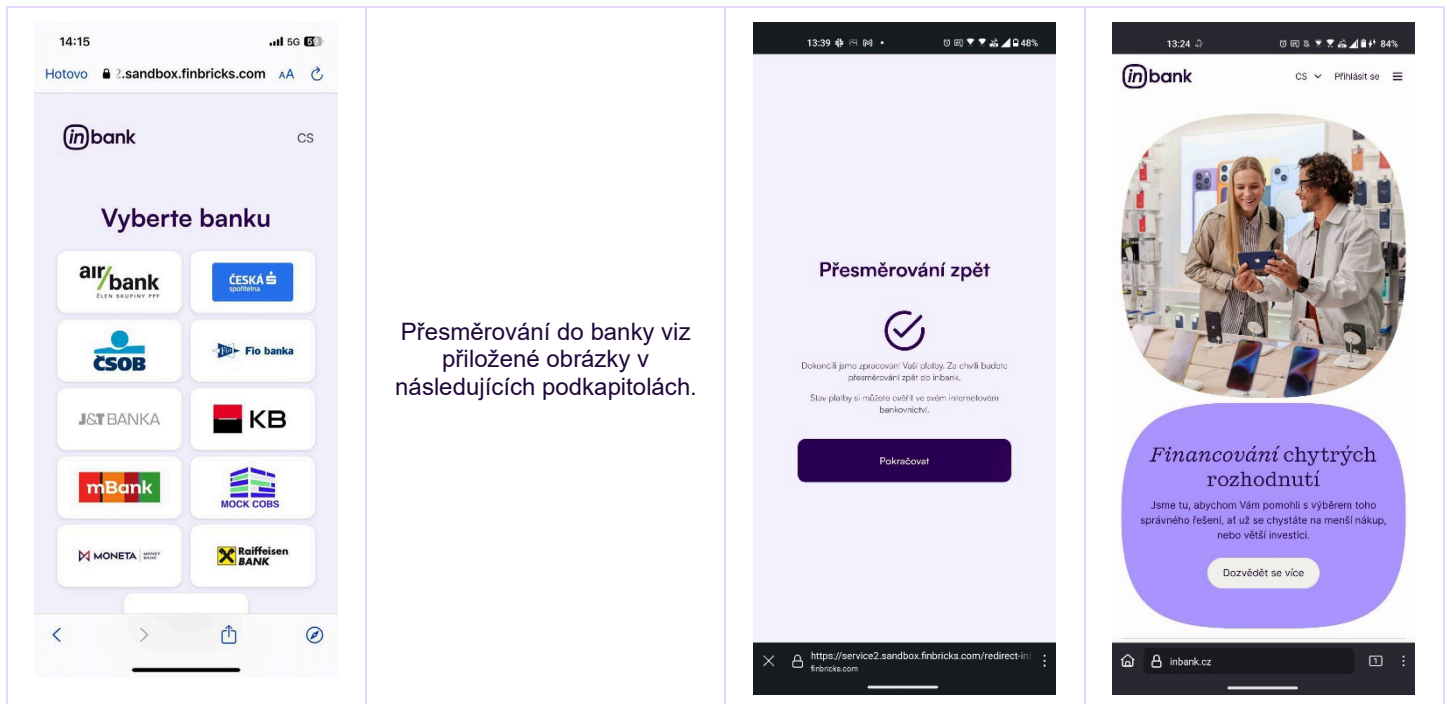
14:15 5G 85

Hotovo 2.sandbox.finbricks.com AA

inbank CS

Vyberte banku

air/bank ČLEN SKUPINY PPF

ČESKÁ spořitelna

ČSOB

Fio banka

J&T BANKA

KB

mBank

MOCK COBS

MONETA MONEY BANK

Raiffeisen BANK

Přesměrování do banky viz přiložené obrázky v následujících podkapitolách.

13:39 48%

Přesměrování zpět

Dokončili jsme zpracování Vaší platby. Za chvíli budete přesměrování zpět do inbank.

Stav platby si můžete ověřit ve svém internetovém bankovnictví.

Pokračovat

https://service2.sandbox.finbricks.com/redirect-in
finbricks.com

13:24 84%

inbank CS Přihlásit se

Financování chytrých rozhodnutí

Jsme tu, abychom Vám pomohli s výběrem toho správného řešení, ať už se chystáte na menší nákup, nebo větší investici.

Dozvědět se více

inbank.cz